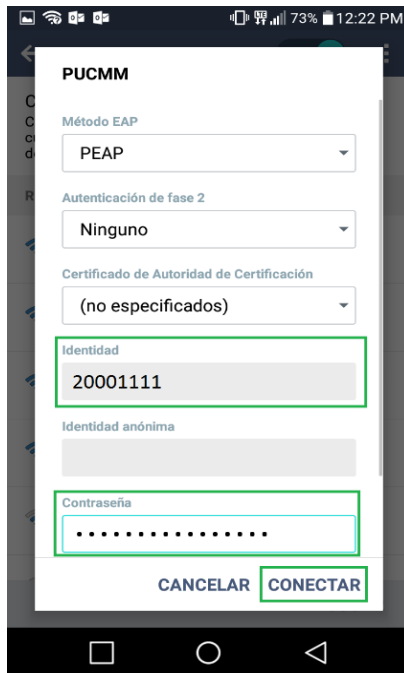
73% 12:22 PM

PUCMM

Método EAP

PEAP

Autenticación de fase 2

Ninguno

Certificado de Autoridad de Certificación

(no especificados)

Identidad

20001111

Identidad anónima

Contraseña

••••••••••••••••

CANCELAR CONECTAR